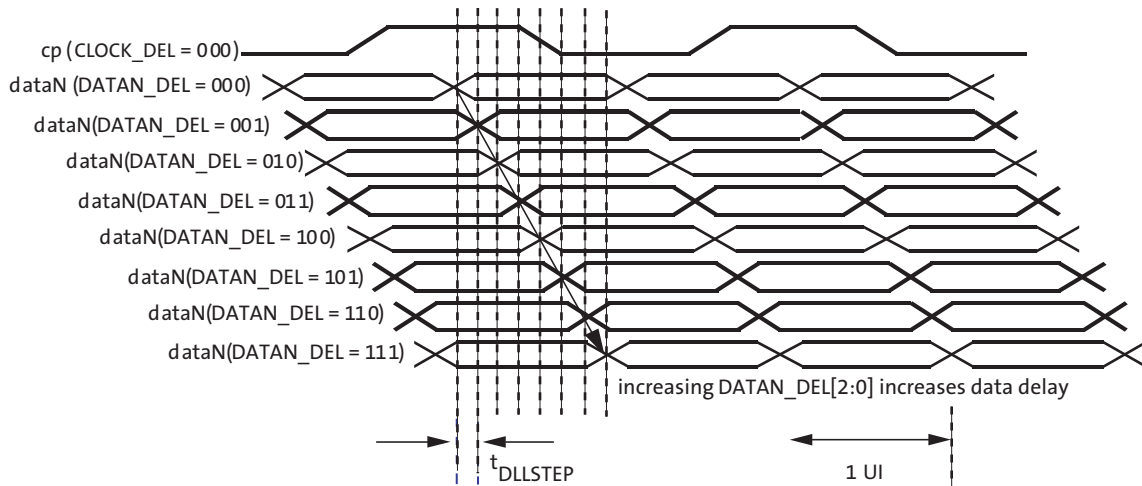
cp (CLOCK_DEL = 000)
dataN (DATAN_DEL = 000)
dataN(DATAN_DEL = 001)
dataN(DATAN_DEL = 010)
dataN(DATAN_DEL = 011)
dataN(DATAN_DEL = 100)
dataN(DATAN_DEL = 101)
dataN(DATAN_DEL = 110)
dataN(DATAN_DEL = 111)
increasing DATAN_DEL[2:0] increases data delay
$t_{DLLSTEP}$
1 UI